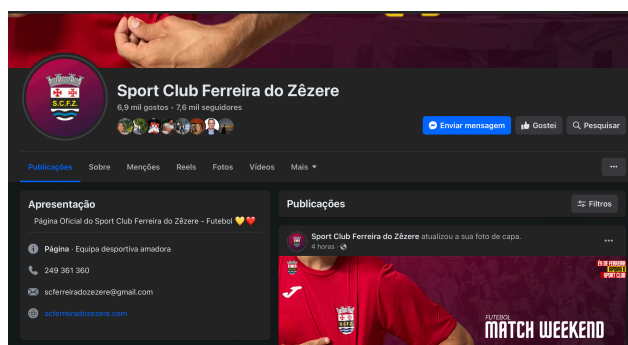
S.C.F.Z.

Sport Club Ferreira do Zêzere

6,9 mil gostos • 7,6 mil seguidores

Enviar mensagem
Gostei
Pesquisar

Publicações
Sobre
Menções
Reels
Fotos
Vídeos
Mais ▾
···

Apresentação

Página Oficial do Sport Club Ferreira do Zêzere - Futebol 💛❤️

Página · Equipa desportiva amadora

249 361 360

scferreiradozezere@gmail.com

scferreiradozezere.com

Publicações

Filtros

Sport Club Ferreira do Zêzere atualizou a sua foto de capa.
4 horas · 

···

joma

FUTEBOL
MATCH WEEKEND

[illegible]
SPORT CLUB